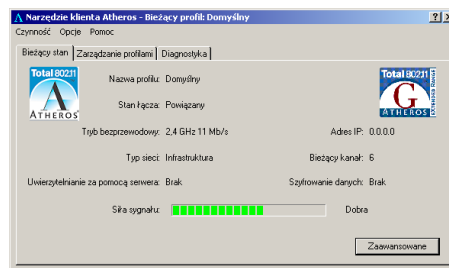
Narzędzie klienta Atheros - Bieżący profil: Domyślny

? X

Czynność Opcje Pomoc

Bieżący stan | Zarządzanie profilami | Diagnostyka

Total 802.11 ATHEROS

Total 802.11 G ATHEROS

Nazwa profilu: Domyślny

Stan łącza: Powiązany

Tryb bezprzewodowy: 2,4 GHz 11 Mb/s

Adres IP: 0.0.0.0

Typ sieci: Infrastruktura

Bieżący kanał: 6

Uwierzytelnianie za pomocą serwera: Brak

Szyfrowanie danych: Brak

Siła sygnału: Dobra

Zaawansowane